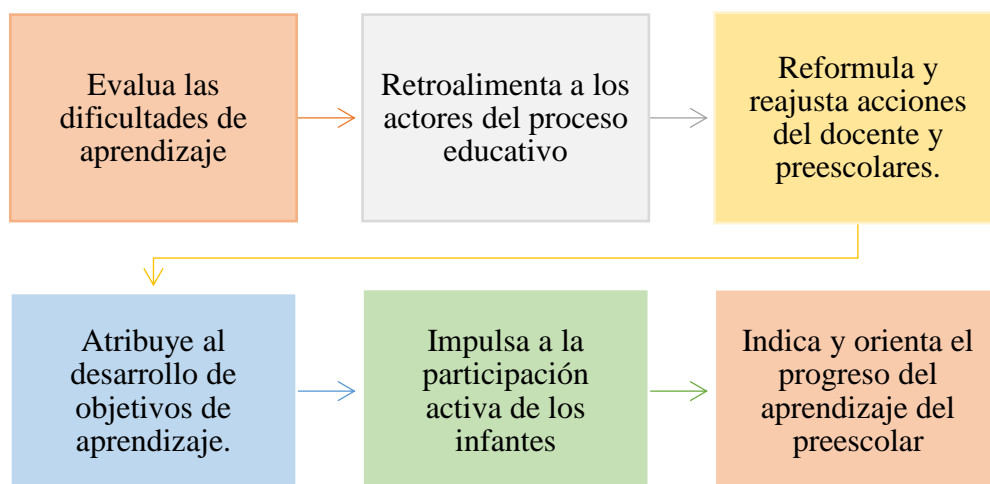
Evalua las dificultades de aprendizaje

Retroalimenta a los actores del proceso educativo

Reformula y reajusta acciones del docente y preescolares.

Atribuye al desarrollo de objetivos de aprendizaje.

Impulsa a la participación activa de los infantes

Indica y orienta el progreso del aprendizaje del preescolar